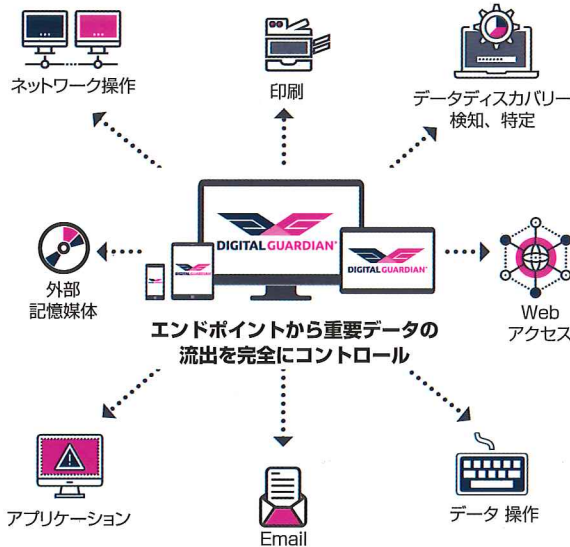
ネットワーク操作

印刷

データディスカバリー
検知、特定

外部
記憶媒体

DIGITAL GUARDIAN

DIGITAL GUARDIAN

Web
アクセス

エンドポイントから重要データの
流出を完全にコントロール

アプリケーション

Email

データ 操作